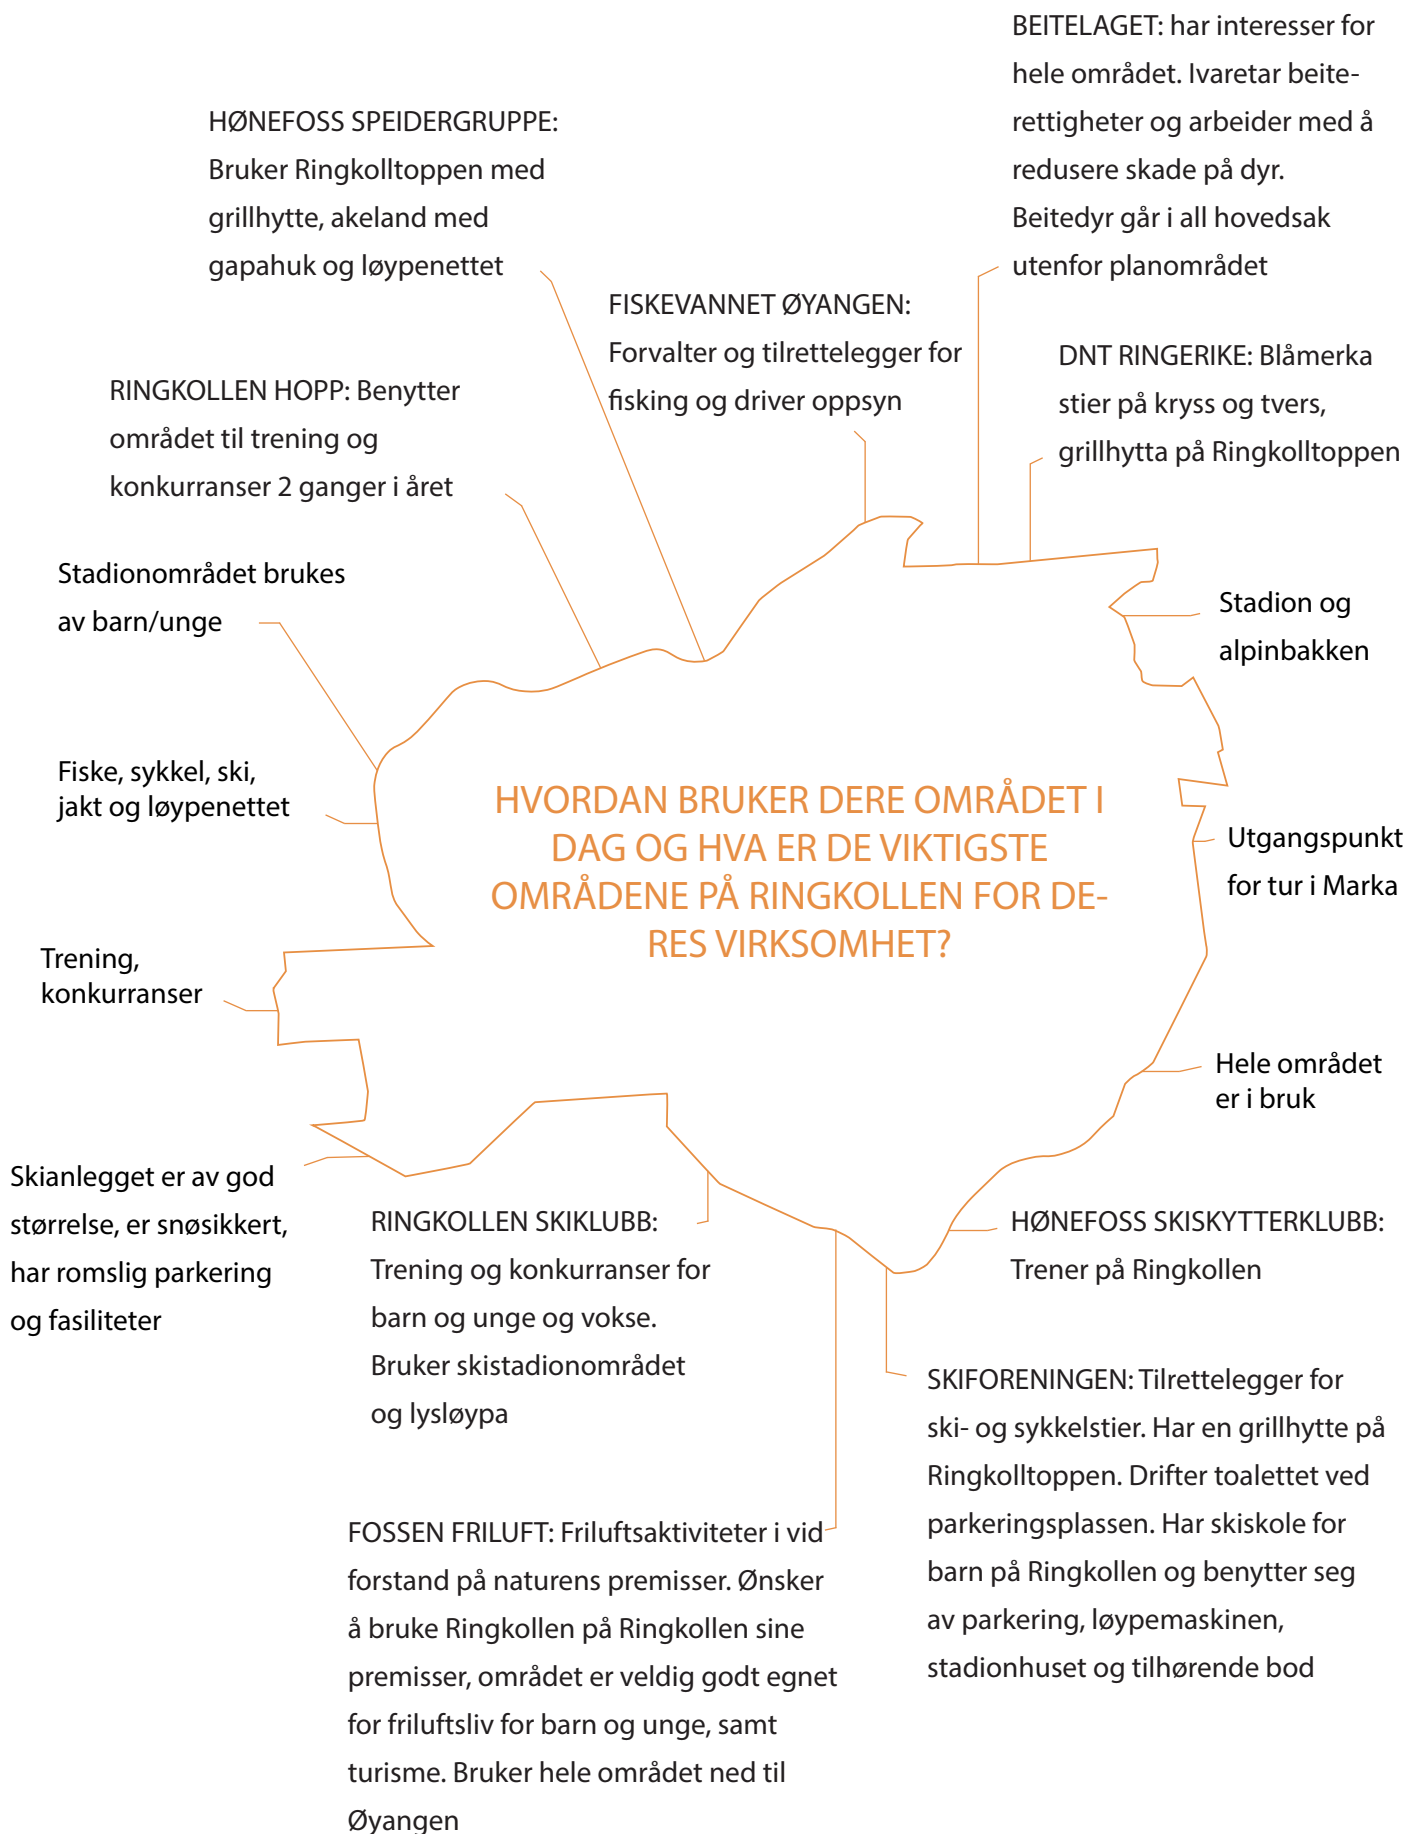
BEITELAGET: har interesser for hele området. Ivaretar beiterettigheter og arbeider med å redusere skade på dyr. Beitedyr går i all hovedsak utenfor planområdet

HØNEFOSS SPEIDERGRUPPE: Bruker Ringkolltoppen med grillhytte, akeland med gapahuk og løypenettet

FISKEVANNET ØYANGEN: Forvalter og tilrettelegger for fisking og driver oppsyn

DNT RINGERIKE: Blåmerka stier på kryss og tvers, grillhytta på Ringkolltoppen

RINGKOLLEN HOPP: Benytter området til trening og konkurranser 2 ganger i året

Stadionområdet brukes av barn/unge

Stadion og alpinbakken

Fiske, sykkel, ski, jakt og løypenettet

HVORDAN BRUKER DERE OMRÅDET I DAG OG HVA ER DE VIKTIGSTE OMRÅDENE PÅ RINGKOLLEN FOR DERES VIRKSOMHET?

Utgangspunkt for tur i Marka

Trening, konkurranser

Hele området er i bruk

Skianlegget er av god størrelse, er snøsikkert, har romslig parkering og fasiliteter

RINGKOLLEN SKIKLUBB: Trening og konkurranser for barn og unge og vokse. Bruker skistadionområdet og lysløypa

HØNEFOSS SKISKYTTERKLUBB: Trener på Ringkollen

SKIFORENINGEN: Tilrettelegger for ski- og sykkelstier. Har en grillhytte på Ringkolltoppen. Drifter toalettet ved parkeringsplassen. Har skiskole for barn på Ringkollen og benytter seg av parkering, løypemaskinen, stadionhuset og tilhørende bod

FOSSEN FRILUFT: Friluftsaktiviteter i vid forstand på naturens premisser. Ønsker å bruke Ringkollen på Ringkollen sine premisser, området er veldig godt egnet for friluftsliv for barn og unge, samt turisme. Bruker hele området ned til Øyangen